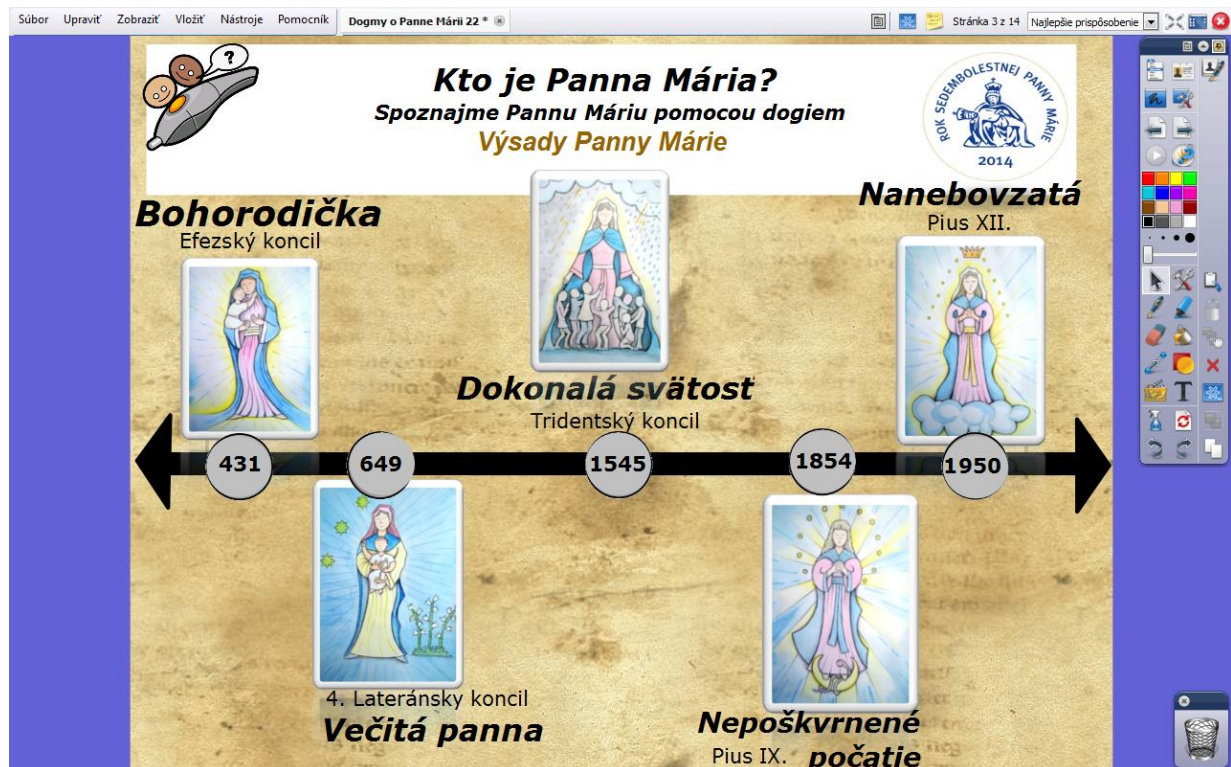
Súbor Upraviť Zobraziť Vložiť Nástroje Pomocník Dogmy o Panne Márii 22 *

Stránka 3 z 14 Najlepšie prispôsobenie

Kto je Panna Mária?
Spoznajme Pannu Máriu pomocou dogiem
Výsady Panny Márie

ROK SEDEMBOLESTNEJ PANNY MÁRIE 2014

Bohorodička
Efezský koncil

Nanebovzatá
Pius XII.

Dokonalá svätost
Tridentský koncil

431 649 1545 1854 1950

4. Lateránsky koncil
Večitá panna

Nepoškvrnené počatie
Pius IX.